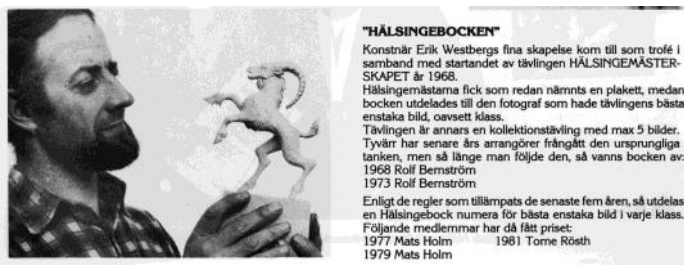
"HÄLSINGEBOCKEN"

Konstnär Erik Westbergs fina skapelse kom till som trofé i samband med startandet av tävlingen HÄLSINGEMÄSTERSKAPET år 1968.

Hälsingemästarna fick som redan nämnts en plakett, medan bocken utdelades till den fotograf som hade tävlingens bästa enstaka bild, oavsett klass.

Tävlingen är annars en kollektionstävling med max 5 bilder. Tyvärr har senare års arrangörer frångått den ursprungliga tanken, men så länge man följde den, så vanns bocken av:
1968 Rolf Bernström
1973 Rolf Bernström

Enligt de regler som tillämpats de senaste fem åren, så utdelas en Hälsingebock numera för bästa enstaka bild i varje klass. Följande medlemmar har då fått priset:
1977 Mats Holm 1981 Torne Rösth
1979 Mats Holm